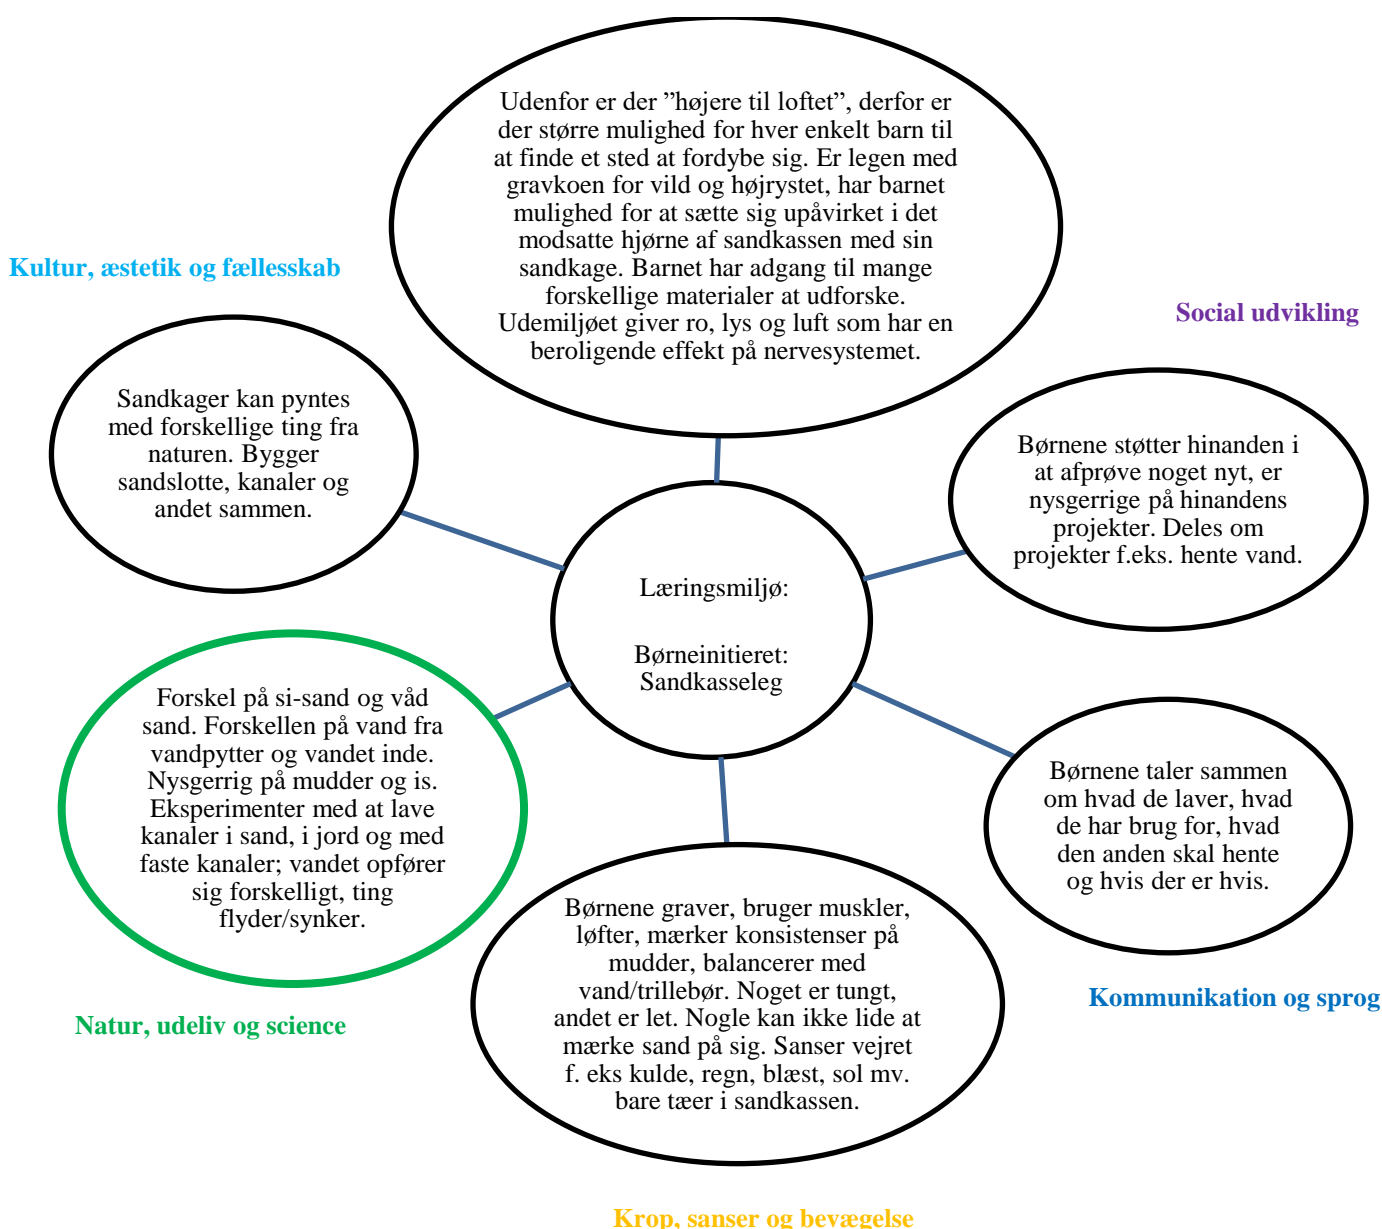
Udenfor er der ”højere til loftet”, derfor er der større mulighed for hver enkelt barn til at finde et sted at fordybe sig. Er legen med gravkoen for vild og højrystet, har barnet mulighed for at sætte sig upåvirket i det modsatte hjørne af sandkassen med sin sandkage. Barnet har adgang til mange forskellige materialer at udforske. Udemiljøet giver ro, lys og luft som har en beroligende effekt på nervesystemet.

Kultur, æstetik og fællesskab

Social udvikling

Sandkager kan pyntes med forskellige ting fra naturen. Bygger sandslotte, kanaler og andet sammen.

Børnene støtter hinanden i at afprøve noget nyt, er nysgerrige på hinandens projekter. Deles om projekter f.eks. hente vand.

Læringsmiljø:

Børneinitieret: Sandkasseleg

Forskel på si-sand og våd sand. Forskellen på vand fra vandpytter og vandet inde. Nysgerrig på mudder og is. Eksperimenter med at lave kanaler i sand, i jord og med faste kanaler; vandet opfører sig forskelligt, ting flyder/synker.

Børnene taler sammen om hvad de laver, hvad de har brug for, hvad den anden skal hente og hvis der er hvis.

Børnene graver, bruger muskler, løfter, mærker konsistenser på mudder, balancerer med vand/trillebør. Noget er tungt, andet er let. Nogle kan ikke lide at mærke sand på sig. Sanser vejret f. eks kulde, regn, blæst, sol mv. bare tæer i sandkassen.

Kommunikation og sprog

Natur, udeliv og science

Krop, sanser og bevægelse